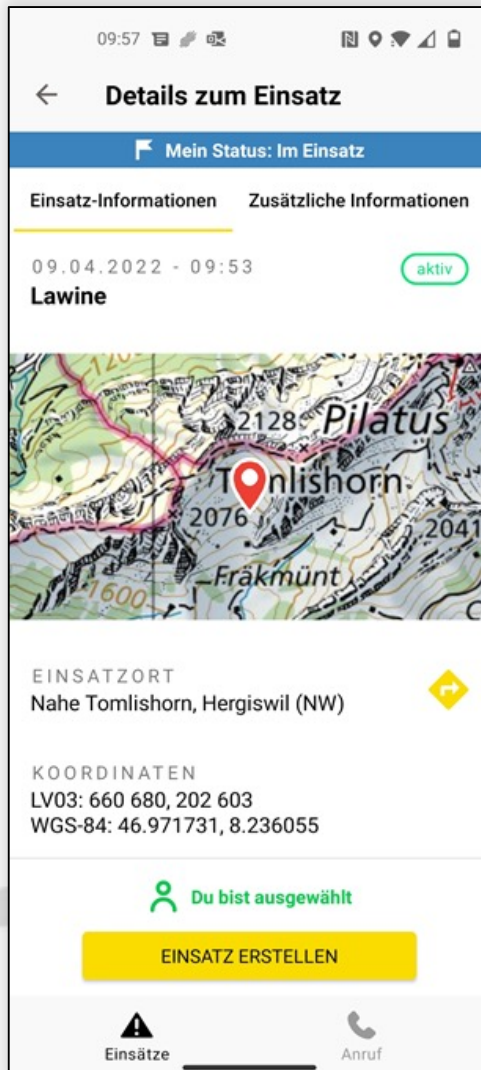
09:57

Details zum Einsatz

Mein Status: Im Einsatz

Einsatz-Informationen

Zusätzliche Informationen

09.04.2022 - 09:53

aktiv

Lawine

1200

2128

Pilatus

T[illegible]mlishorn

2076

2041

Fräkmünt

1600

EINSATZORT

Nahe Tomlishorn, Hergiswil (NW)

KOORDINATEN

LV03: 660 680, 202 603
WGS-84: 46.971731, 8.236055

Du bist ausgewählt

EINSATZ ERSTELLEN

Einsätze

Anruf